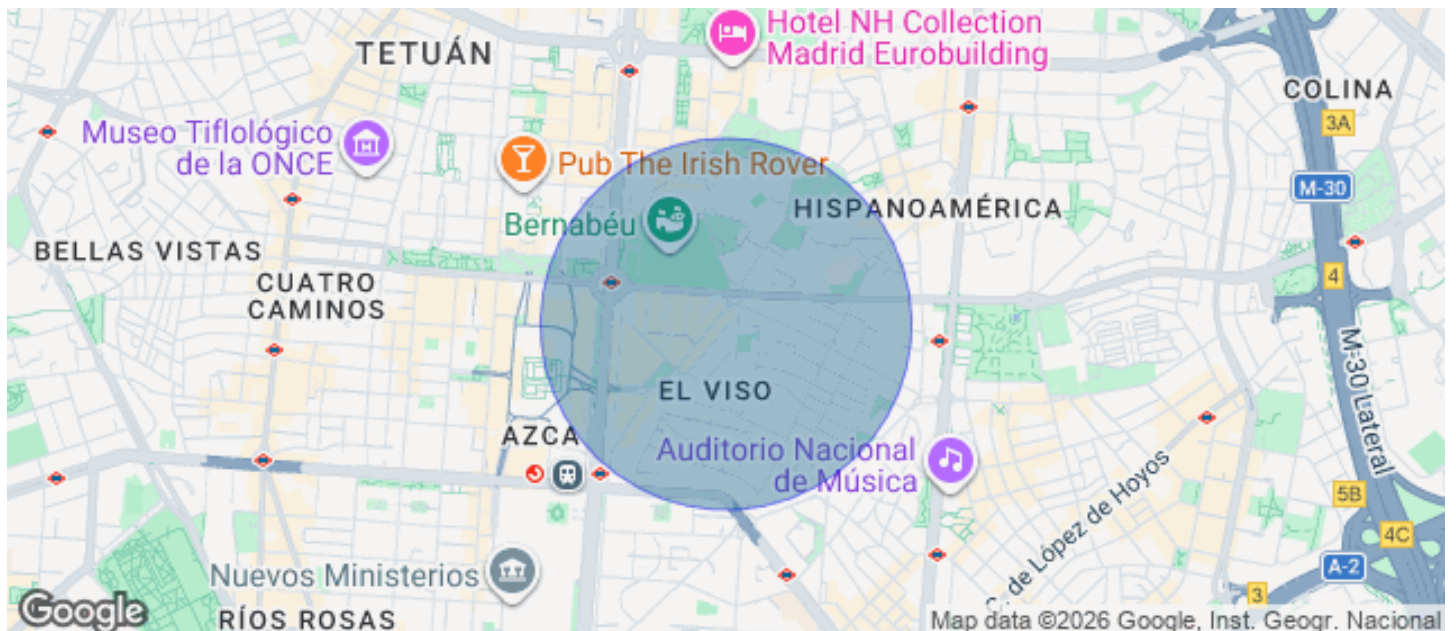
Hotel NH Collection Madrid Eurobuilding

TETUÁN

COLINA

3A

Museo Tiflológico de la ONCE

Pub The Irish Rover

M-30

Bernabéu

HISPANOAMÉRICA

BELLAS VISTAS

CUATRO CAMINOS

4

M-30 Lateral

EL VISO

AZCA

Auditorio Nacional de Música

C. de López de Hoyos

5B

4C

A-2

Nuevos Ministerios

3

Google

RÍOS ROSAS

Map data ©2026 Google, Inst. Geogr. Nacional